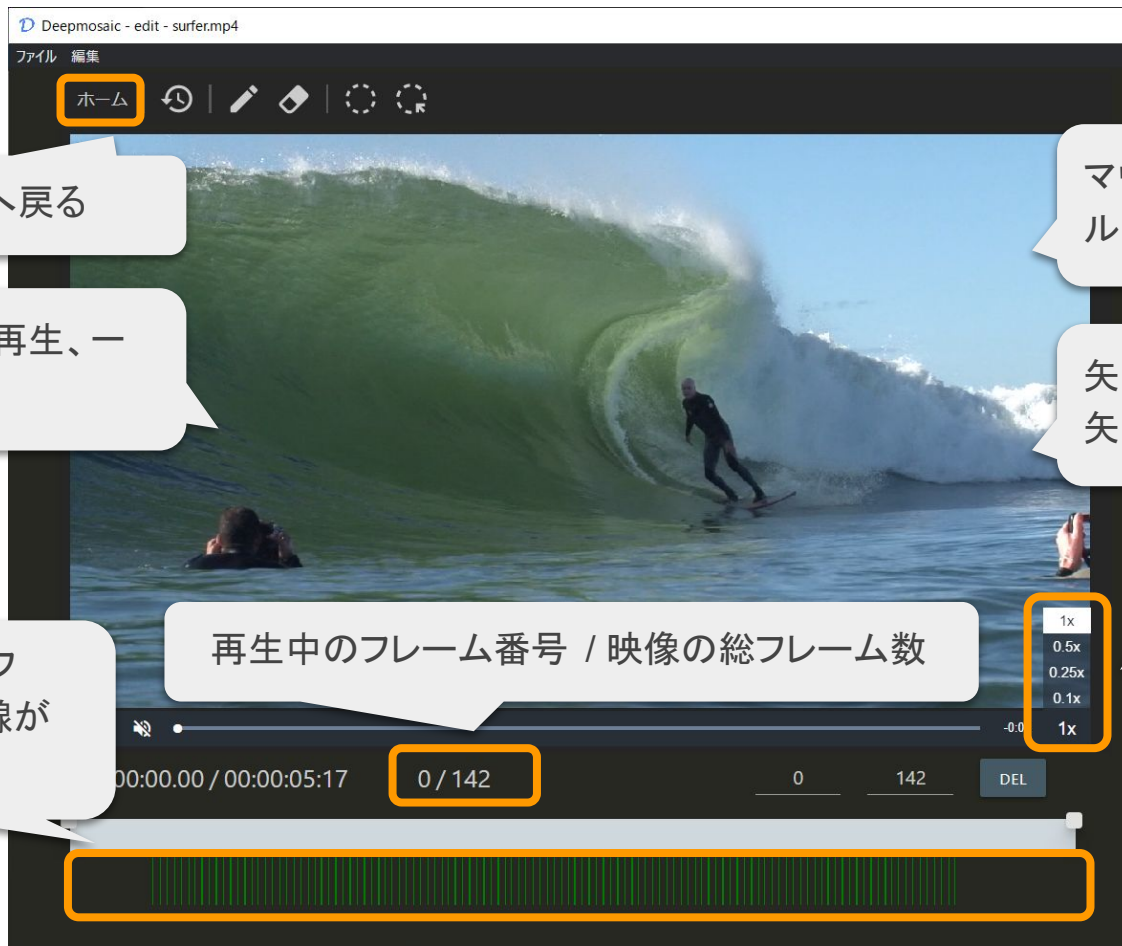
Deepmosaic - edit - surfer.mp4

ファイル 編集

ホーム

へ戻る

再生、一

マ
ル

矢
矢

再生中のフレーム番号 / 映像の総フレーム数

フ
像が

1x
0.5x
0.25x
0.1x
1x

-0:0

00:00.00 / 00:00:05:17

0 / 142

0

142

DEL